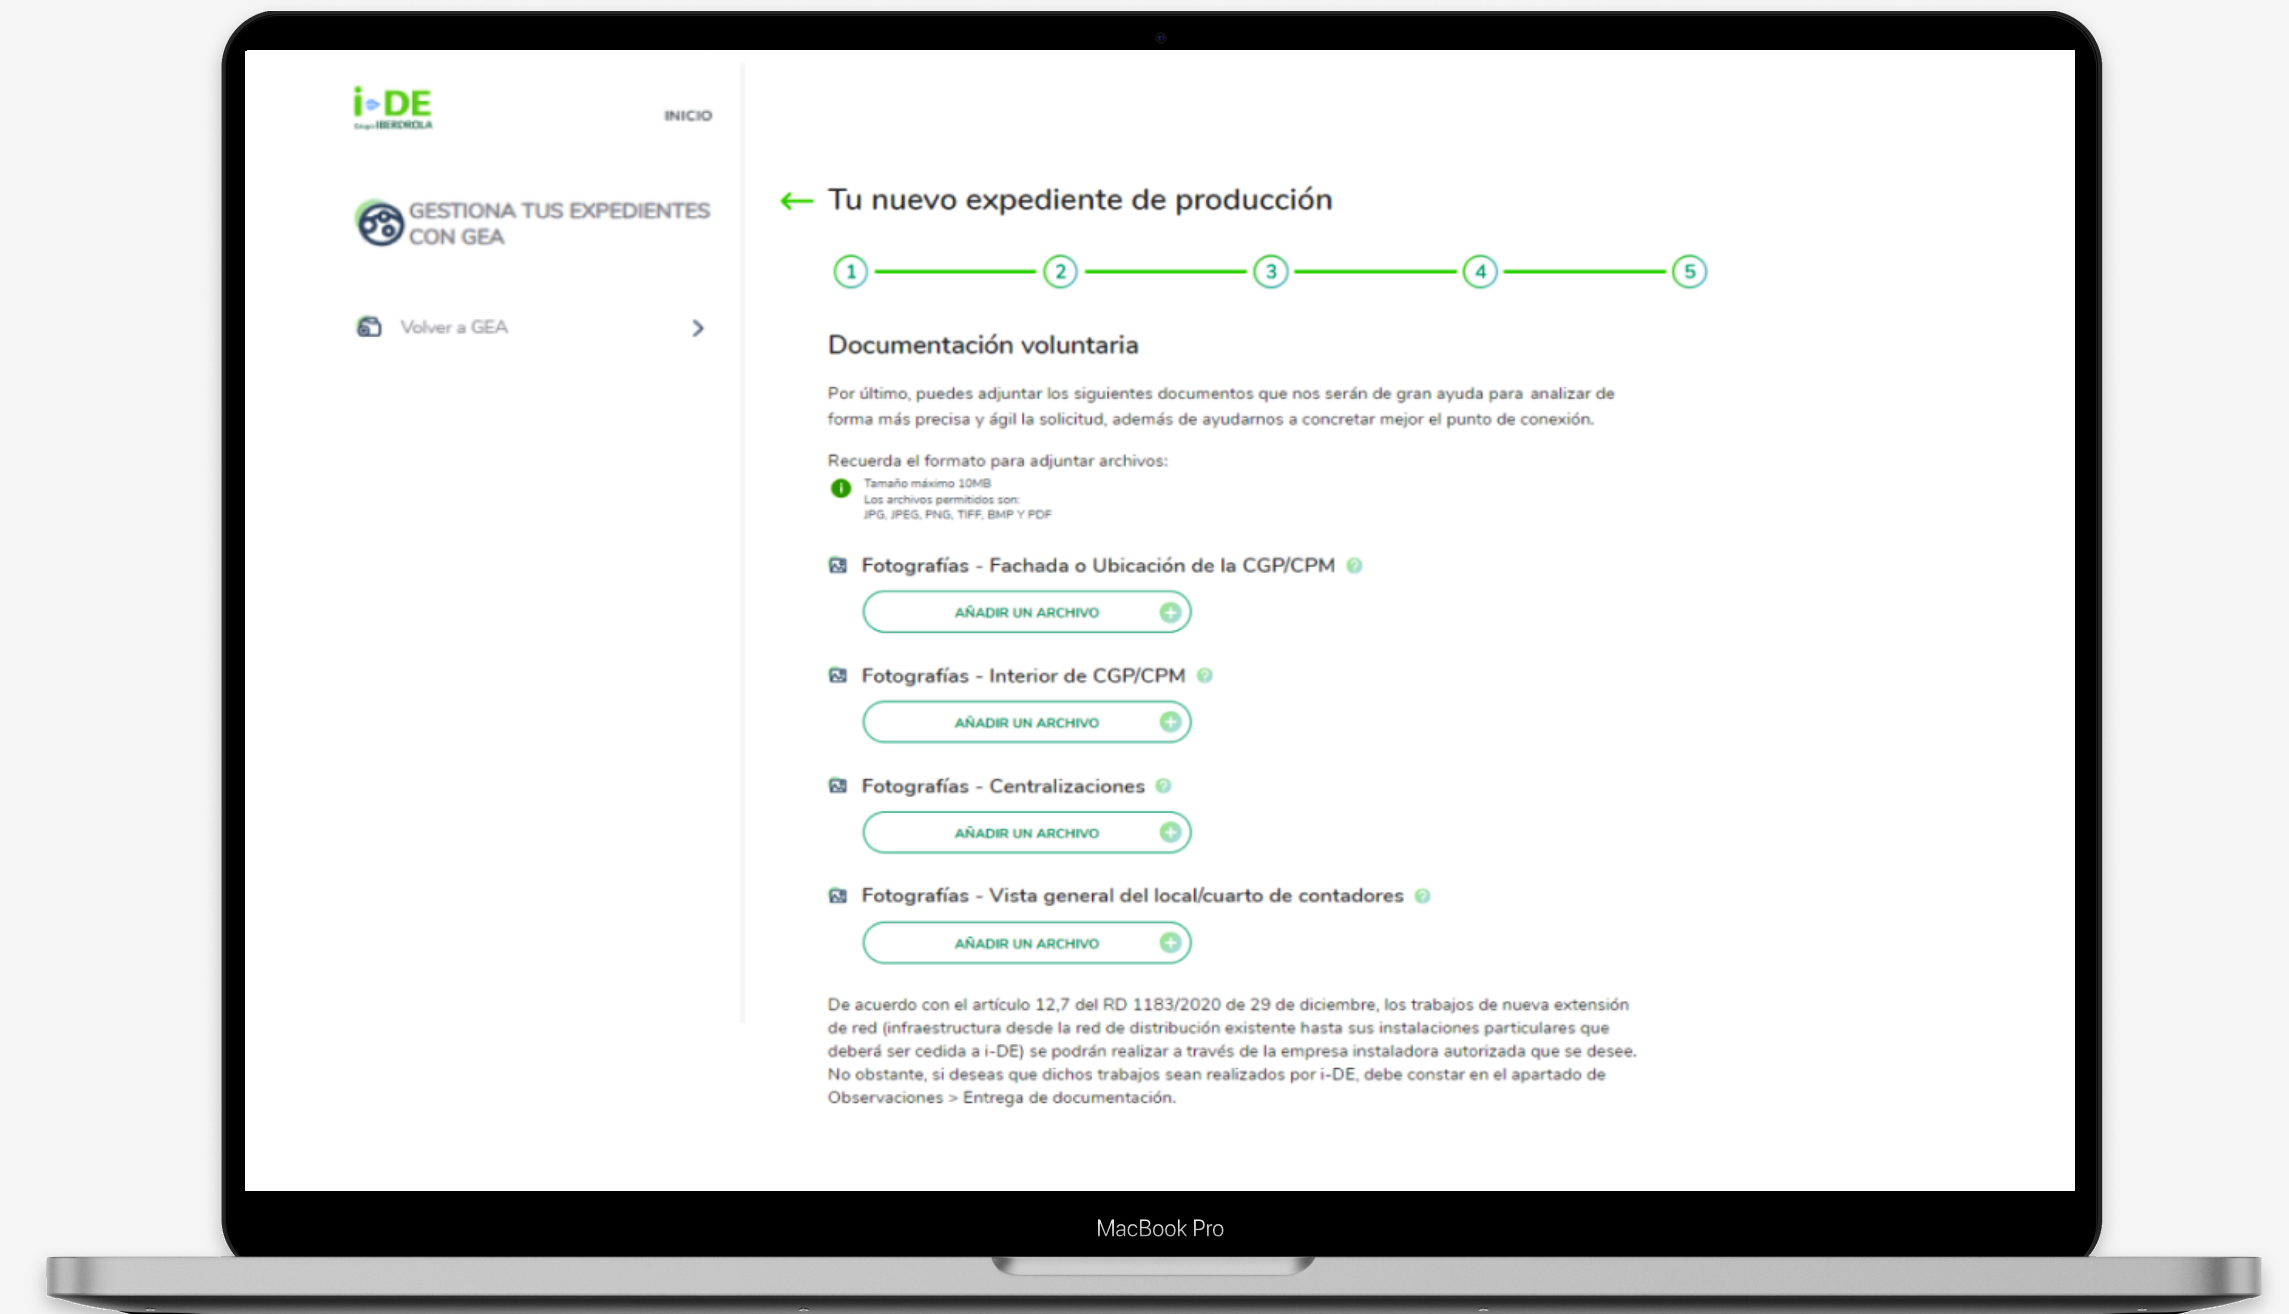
i-DE
Grupo IBERDROLA

INICIO

GESTIONA TUS EXPEDIENTES CON GEA

Volver a GEA

← Tu nuevo expediente de producción

1 2 3 4 5

Documentación voluntaria

Por último, puedes adjuntar los siguientes documentos que nos serán de gran ayuda para analizar de forma más precisa y ágil la solicitud, además de ayudarnos a concretar mejor el punto de conexión.

Recuerda el formato para adjuntar archivos:
Tamaño máximo 10MB
Los archivos permitidos son:
JPG, JPEG, PNG, TIFF, BMP Y PDF

Fotografías - Fachada o Ubicación de la CGP/CPM

AÑADIR UN ARCHIVO

Fotografías - Interior de CGP/CPM

AÑADIR UN ARCHIVO

Fotografías - Centralizaciones

AÑADIR UN ARCHIVO

Fotografías - Vista general del local/cuarto de contadores

AÑADIR UN ARCHIVO

De acuerdo con el artículo 12,7 del RD 1183/2020 de 29 de diciembre, los trabajos de nueva extensión de red (infraestructura desde la red de distribución existente hasta sus instalaciones particulares que deberá ser cedida a i-DE) se podrán realizar a través de la empresa instaladora autorizada que se desee. No obstante, si deseas que dichos trabajos sean realizados por i-DE, debe constar en el apartado de Observaciones > Entrega de documentación.

MacBook Pro